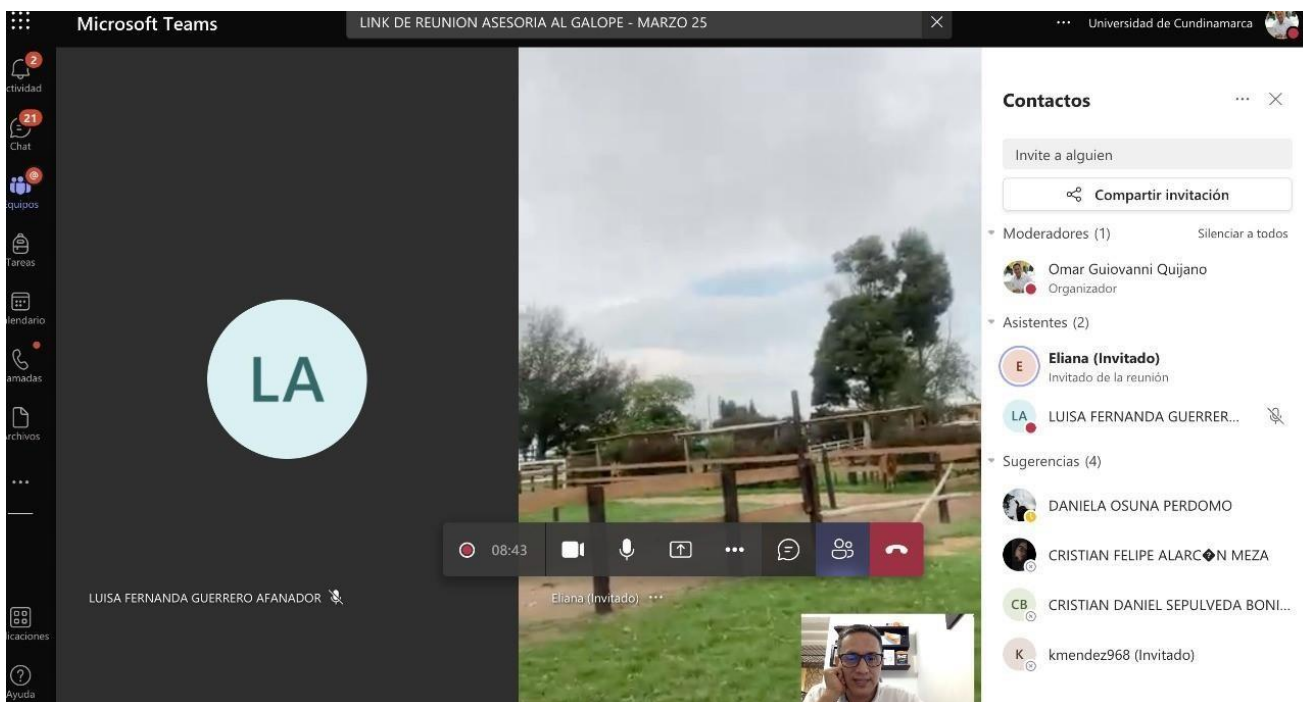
Microsoft Teams
LINK DE REUNION ASESORIA AL GALOPE - MARZO 25
Universidad de Cundinamarca

2
ctividad
21
Chat
Equipos
Tareas
lendario
amadas
rchivos
...
licaciones
Ayuda

LA

LUISA FERNANDA GUERRERO AFANADOR

Eliana (Invitado)

08:43

Contactos

Invite a alguien

Compartir invitación

Moderadores (1)
Silenciar a todos

Omar Guiovanni Quijano
Organizador

Asistentes (2)

E
Eliana (Invitado)
Invitado de la reunión

LA
LUISA FERNANDA GUERRER...

Sugerencias (4)

DANIELA OSUNA PERDOMO

CRISTIAN FELIPE ALARC�N MEZA

CB
CRISTIAN DANIEL SEPULVEDA BONI...

K
kmendez968 (Invitado)